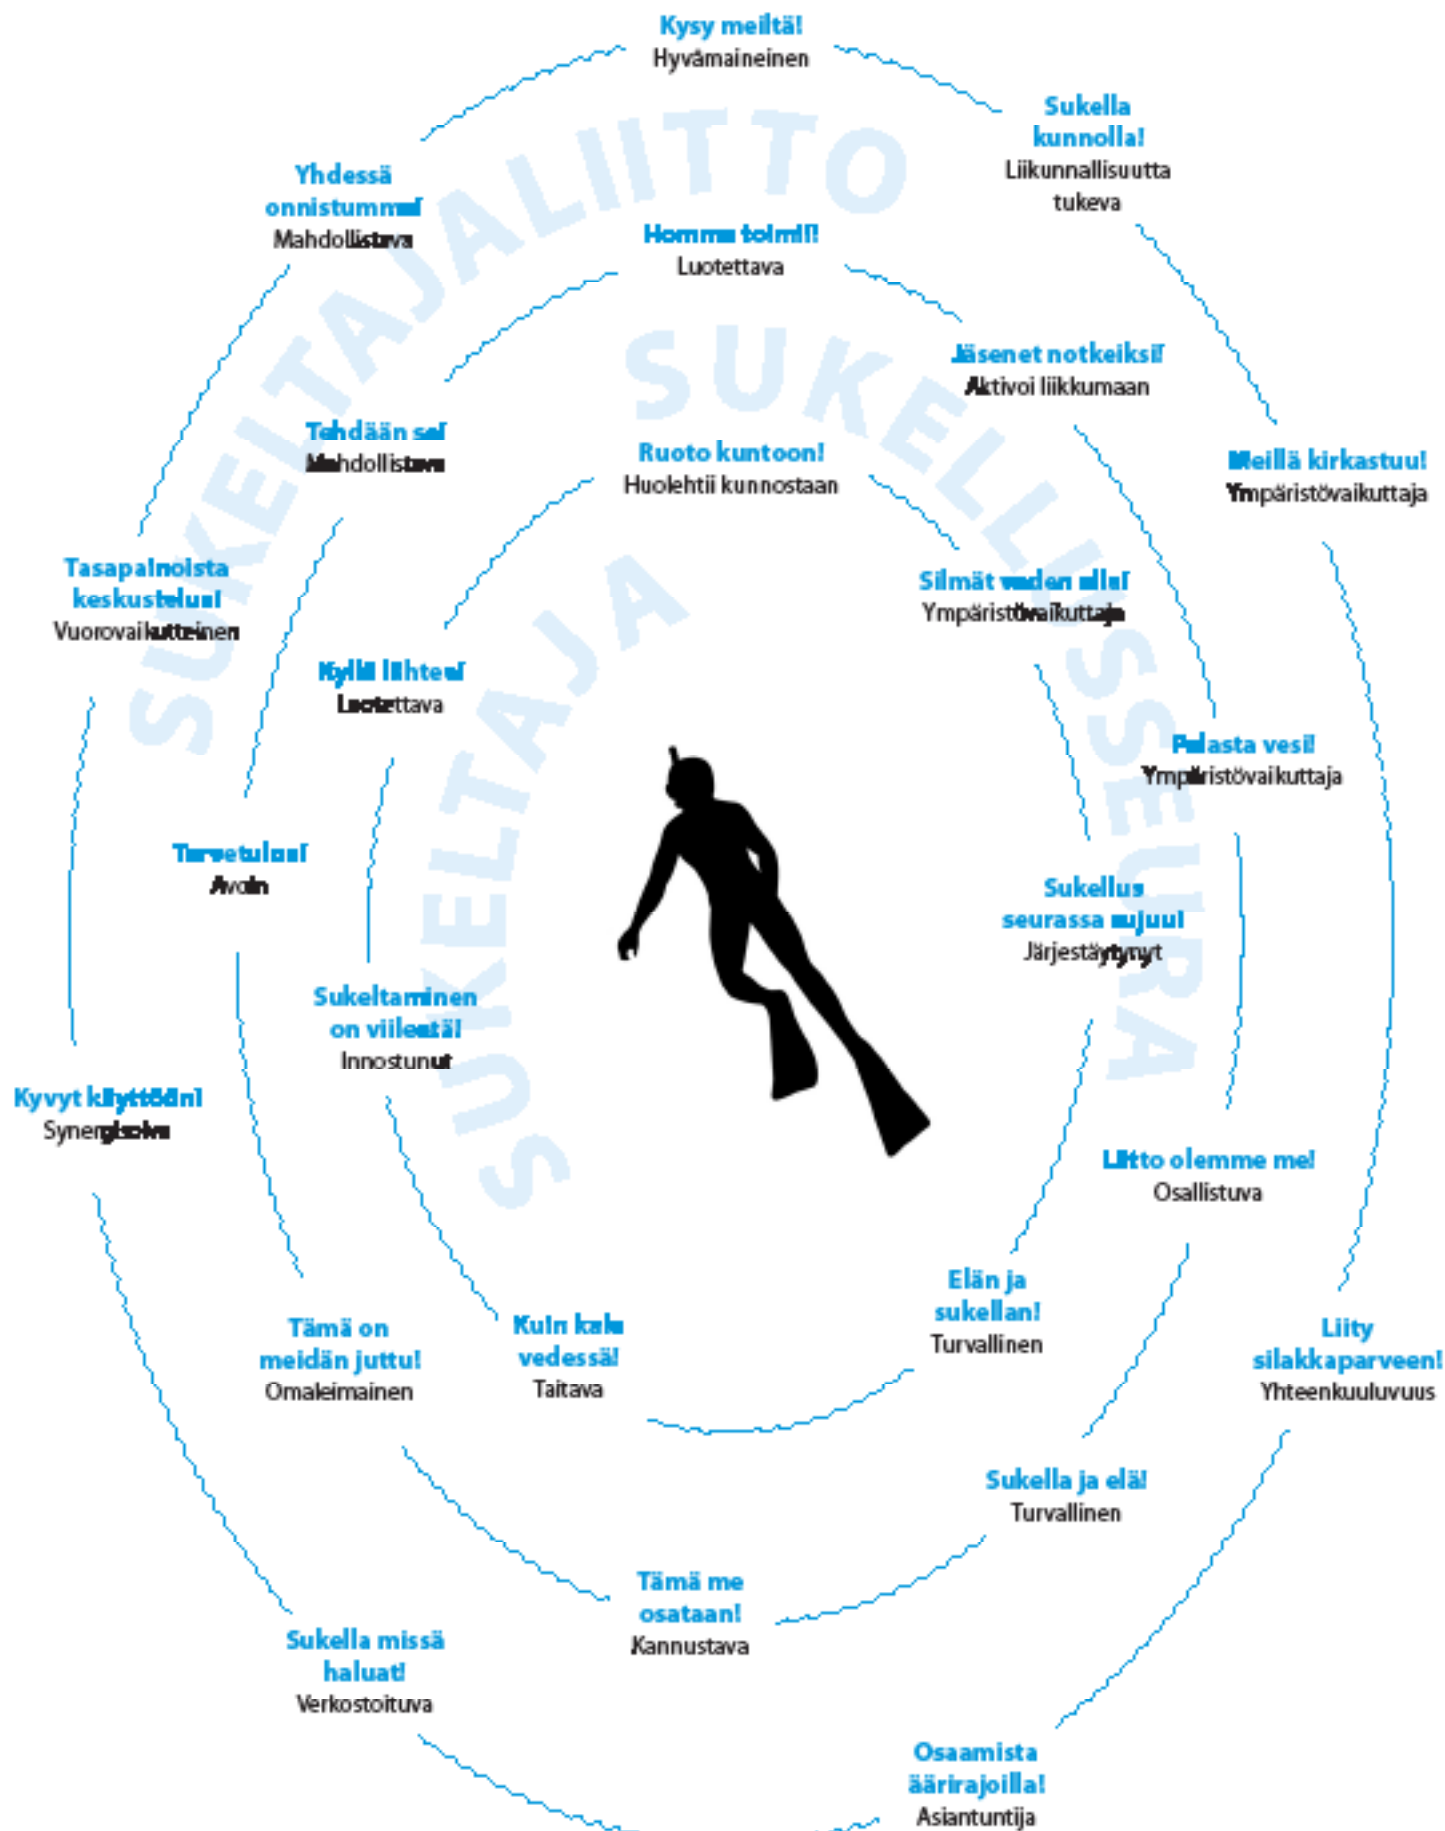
Kysy meiltä!
Hyvämaineinen

Sukella kunnolla!
Liikunnallisuutta tukeva

Yhdessä onnistumme!
Mahdollistava

SUKELTAJALIITTO

Homma toimii!
Luotettava

Jäsenet notkeiksi!
Aktivoi liikkumaan

Meillä kirkastuu!
Ympäristövaikuttaja

Tehdään se!
Mahdollistava

SUKELLUSSEURA

Ruoto kuntoon!
Huolehtii kunnostaan

Tasapainoista keskustelua!
Vuorovaikutteinen

Silmät veden alle!
Ympäristövaikuttaja

Kyllä lähtee!
Luotettava

SUKELTAJA

Palasta vesi!
Ympäristövaikuttaja

Tervetuloa!
Avoin

Sukellus seurassa sujuu!
Järjestäytynyt

Sukeltaminen on viileetä!
Innostunut

Kyvyt käyttöön!
Synergiavoima

Liitto olemme me!
Osallistuva

Elän ja sukellan!
Turvallinen

Tämä on meidän juttu!
Omaleimainen

Kuin kala vedessä!
Taitava

Liity silakkaparveen!
Yhteenkuuluvuus

Sukella ja elä!
Turvallinen

Tämä me osataan!
Kannustava

Sukella missä haluat!
Verkostoituva

Osaamista äärirajoilla!
Asiantuntija